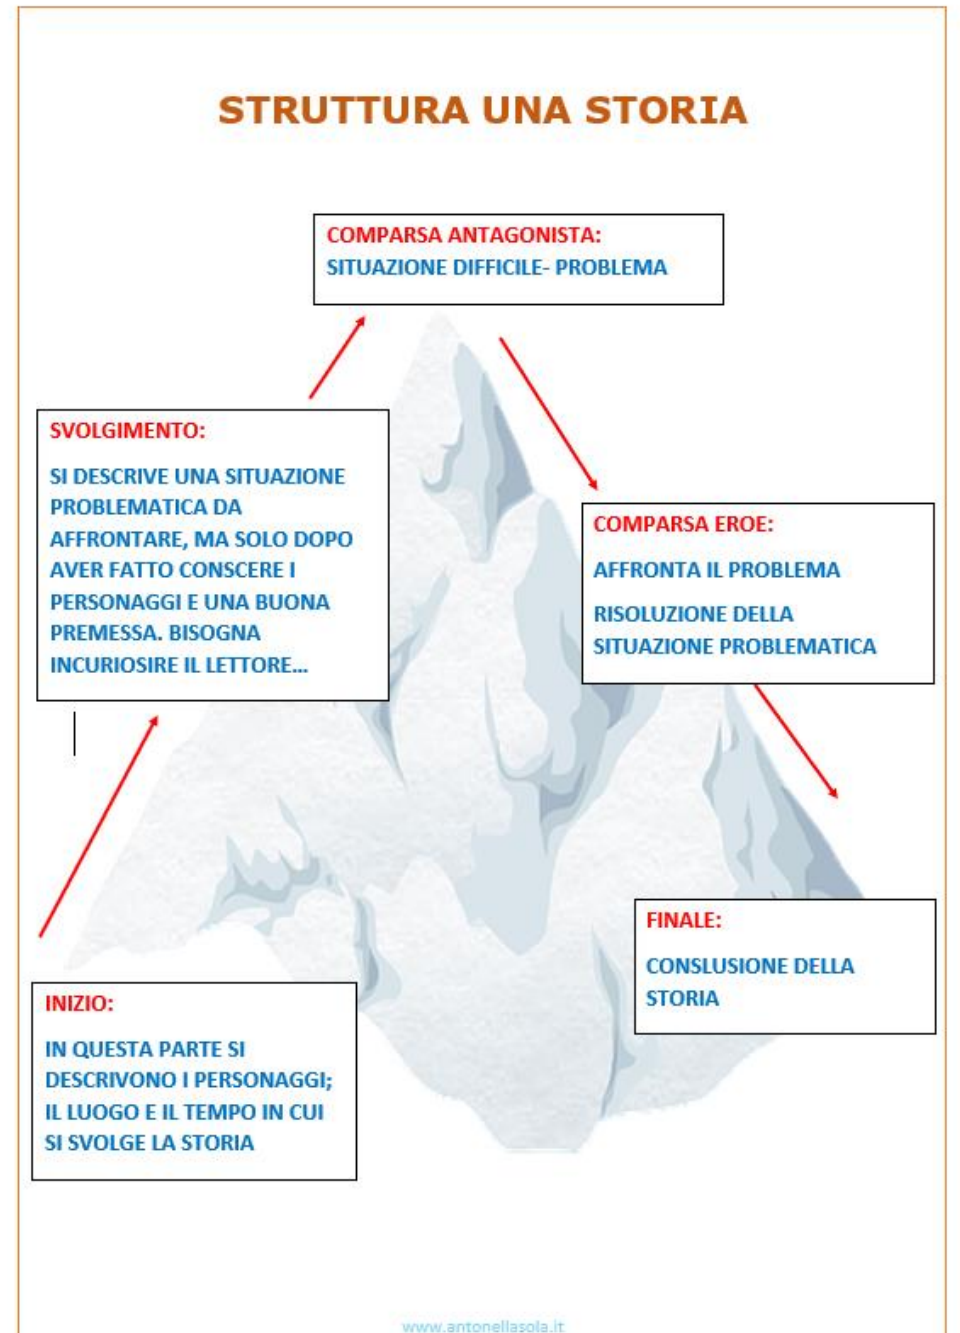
STRUTTURA UNA STORIA

COMPARSA ANTAGONISTA:
SITUAZIONE DIFFICILE- PROBLEMA

SVOLGIMENTO:

SI DESCRIVE UNA SITUAZIONE PROBLEMATICA DA AFFRONTARE, MA SOLO DOPO AVER FATTO CONSCERE I PERSONAGGI E UNA BUONA PREMESSA. BISOGNA INCURIOSIRE IL LETTORE...

COMPARSA EROE:

AFFRONTA IL PROBLEMA

RISOLUZIONE DELLA SITUAZIONE PROBLEMATICA

FINALE:

CONSLUSIONE DELLA STORIA

INIZIO:

IN QUESTA PARTE SI DESCRIVONO I PERSONAGGI; IL LUOGO E IL TEMPO IN CUI SI SVOLGE LA STORIA

www.antonellasola.it